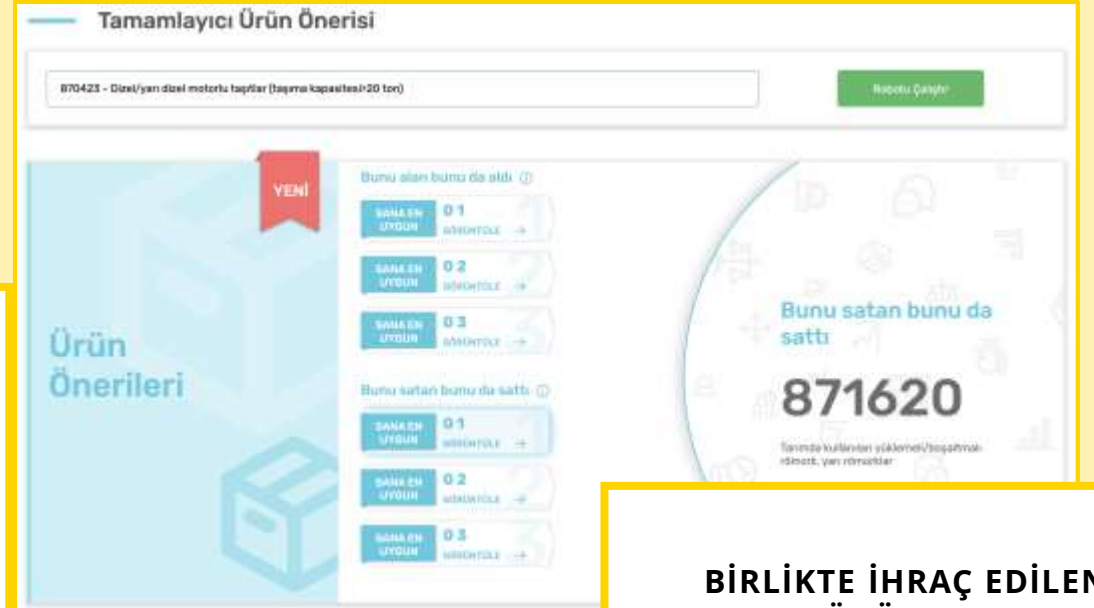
Tamamlayıcı Ürün Önerisi

870423 - Dizel/yarı dizel motorlu taşıtlar (taşıma kapasitesi>20 ton)

Robotu Çalıştır

YENİ

Ürün Önerileri

Bunu alan bunu da aldı

SANA EN UYGUN 01 GÖRÜNTÜLE →

SANA EN UYGUN 02 GÖRÜNTÜLE →

SANA EN UYGUN 03 GÖRÜNTÜLE →

Bunu satan bunu da sattı

SANA EN UYGUN 01 GÖRÜNTÜLE →

SANA EN UYGUN 02 GÖRÜNTÜLE →

SANA EN UYGUN 03 GÖRÜNTÜLE →

Bunu satan bunu da sattı

871620

Tarımda kullanılan yüklemeli/boşaltmalı römork, yarı römorklar

BİRLİKTE İHRAÇ EDİLEN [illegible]